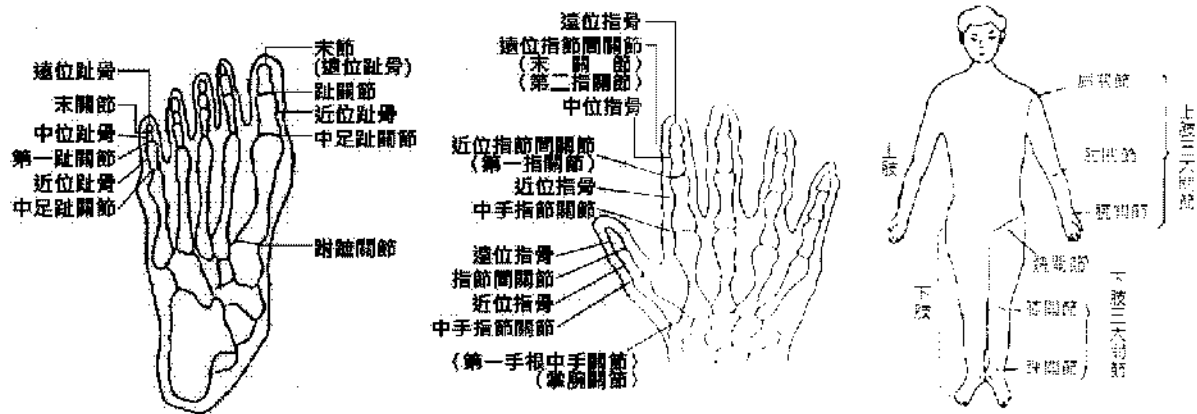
遠位趾骨
末關節
中位趾骨
第一趾關節
近位趾骨
中足趾關節
末節
(遠位趾骨)
趾關節
近位趾骨
中足趾關節
跗蹠關節

遠位指骨
遠位指節間關節
(末關節)
(第二指關節)
中位指骨
近位指節間關節
(第一指關節)
近位指骨
中手指節關節
遠位指骨
指節間關節
近位指骨
中手指節關節
(第一手根中手關節)
(掌腕關節)

上肢
肩關節
肘關節
腕關節
上肢三大關節
股關節
下肢
膝關節
踝關節
下肢三大關節